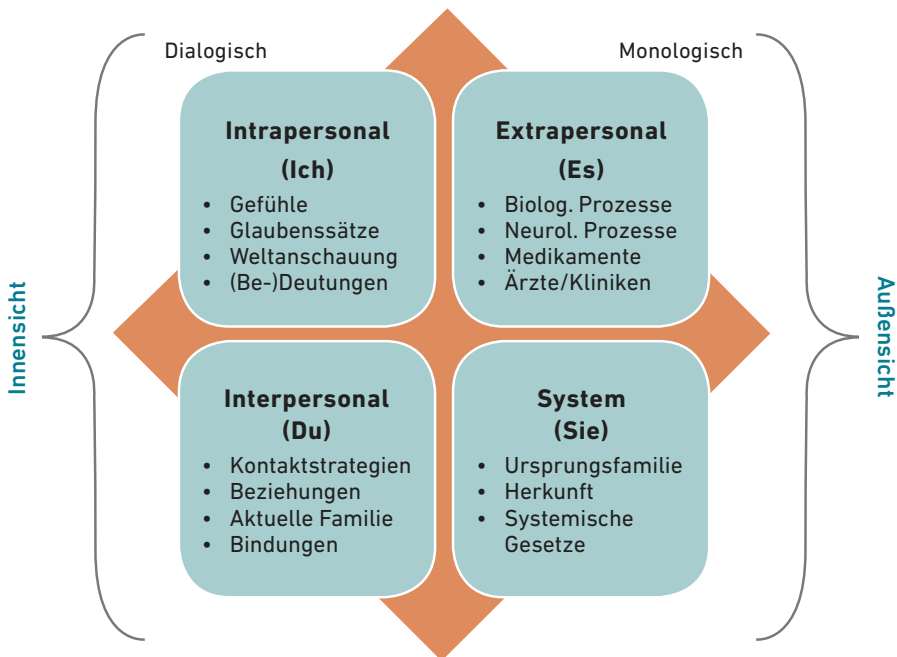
Dialogisch

Monologisch

Innensicht

Außensicht

**Intrapersonal**
**(Ich)**
- Gefühle
- Glaubenssätze
- Weltanschauung
- (Be-)Deutungen

**Extrapersonal**
**(Es)**
- Biolog. Prozesse
- Neurol. Prozesse
- Medikamente
- Ärzte/Kliniken

**Interpersonal**
**(Du)**
- Kontaktstrategien
- Beziehungen
- Aktuelle Familie
- Bindungen

**System**
**(Sie)**
- Ursprungsfamilie
- Herkunft
- Systemische Gesetze